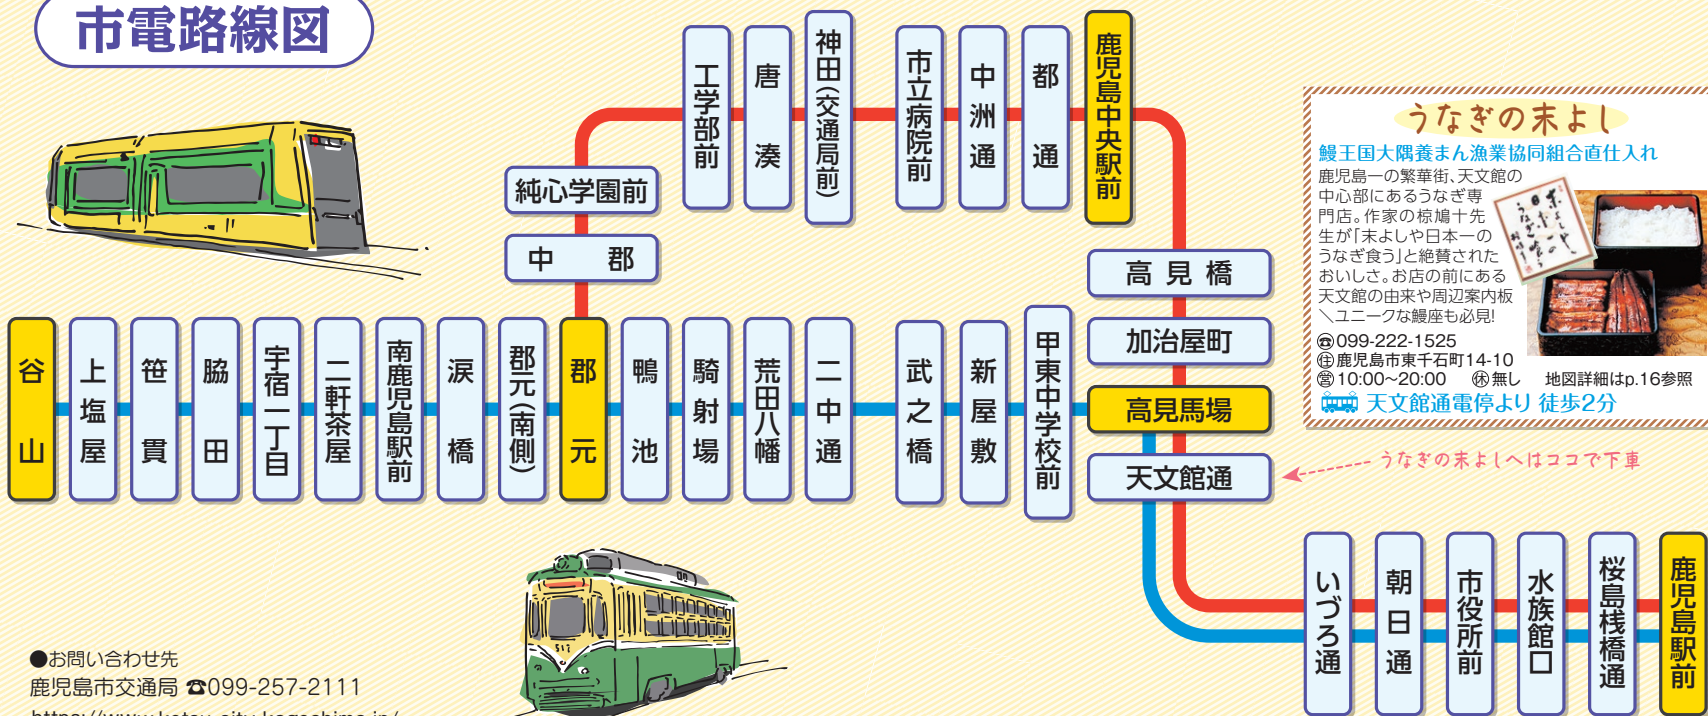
市電路線図

工学部前
唐湊
神田(交通局前)
市立病院前
中洲通
都通
鹿児島中央駅前
純心学園前
中郡
高見橋
加治屋町
高見馬場
天文館通

谷山
上塩屋
笹貫
脇田
宇宿一丁目
二軒茶屋
南鹿児島駅前
涙橋
郡元(南側)
郡元
鴨池
騎射場
荒田八幡
二中通
武之橋
新屋敷
甲東中学校前

いづろ通
朝日通
市役所前
水族館口
桜島桟橋通
鹿児島駅前

うなぎの末よし
鰻王国大隅養まん漁業協同組合直仕入れ
鹿児島一の繁華街、天文館の中心部にあるうなぎ専門店。作家の椋鳩十先生が「末よしや日本一のうなぎ食う」と絶賛されたおいしさ。お店の前にある天文館の由来や周辺案内板＼ユニークな鰻座も必見!
☎099-222-1525
㊟鹿児島市東千石町14-10
㊇10:00~20:00 ㊡無し 地図詳細はp.16参照
天文館通電停より 徒歩2分

うなぎの末よしへはココで下車

●お問い合わせ先
鹿児島市交通局 ☎099-257-2111
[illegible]